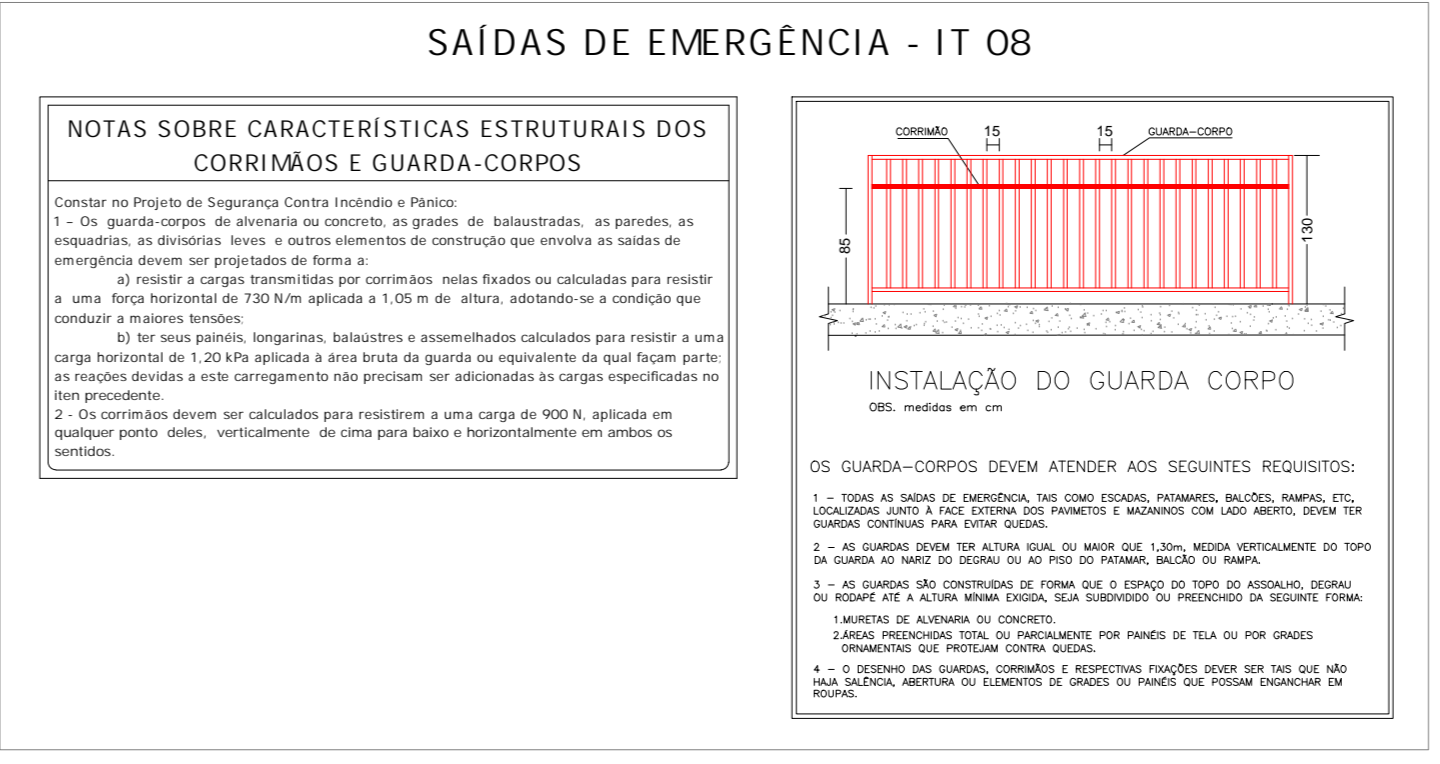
SAÍDAS DE EMERGÊNCIA - IT 08

NOTAS SOBRE CARACTERÍSTICAS ESTRUTURAIS DOS CORRIMÃOS E GUARDA-CORPOS

Constar no Projeto de Segurança Contra Incêndio e Pânico:
1 – Os guarda-corpos de alvenaria ou concreto, as grades de balaustradas, as paredes, as esquadrias, as divisórias leves e outros elementos de construção que envolva as saídas de emergência devem ser projetados de forma a:
a) resistir a cargas transmitidas por corrimãos nelas fixados ou calculadas para resistir a uma força horizontal de 730 N/m aplicada a 1,05 m de altura, adotando-se a condição que conduzir a maiores tensões;
b) ter seus painéis, longarinas, balaústres e assemelhados calculados para resistir a uma carga horizontal de 1,20 kPa aplicada à área bruta da guarda ou equivalente da qual façam parte; as reações devidas a este carregamento não precisam ser adicionadas às cargas especificadas no iten precedente.
2 - Os corrimãos devem ser calculados para resistirem a uma carga de 900 N, aplicada em qualquer ponto deles, verticalmente de cima para baixo e horizontalmente em ambos os sentidos.

CORRIMÃO
15
15
GUARDA–CORPO
85
130

INSTALAÇÃO DO GUARDA CORPO
OBS. medidas em cm

OS GUARDA–CORPOS DEVEM ATENDER AOS SEGUINTES REQUISITOS:

1 – TODAS AS SAÍDAS DE EMERGÊNCIA, TAIS COMO ESCADAS, PATAMARES, BALCÕES, RAMPAS, ETC, LOCALIZADAS JUNTO À FACE EXTERNA DOS PAVIMETOS E MAZANINOS COM LADO ABERTO, DEVEM TER GUARDAS CONTÍNUAS PARA EVITAR QUEDAS.

2 – AS GUARDAS DEVEM TER ALTURA IGUAL OU MAIOR QUE 1,30m, MEDIDA VERTICALMENTE DO TOPO DA GUARDA AO NARIZ DO DEGRAU OU AO PISO DO PATAMAR, BALCÃO OU RAMPA.

3 – AS GUARDAS SÃO CONSTRUÍDAS DE FORMA QUE O ESPAÇO DO TOPO DO ASSOALHO, DEGRAU OU RODAPÉ ATÉ A ALTURA MÍNIMA EXIGIDA, SEJA SUBDIVIDIDO OU PREENCHIDO DA SEGUINTE FORMA:

1.MURETAS DE ALVENARIA OU CONCRETO.
2.ÁREAS PREENCHIDAS TOTAL OU PARCIALMENTE POR PAINÉIS DE TELA OU POR GRADES ORNAMENTAIS QUE PROTEJAM CONTRA QUEDAS.

4 – O DESENHO DAS GUARDAS, CORRIMÃOS E RESPECTIVAS FIXAÇÕES DEVER SER TAIS QUE NÃO HAJA SALÊNCIA, ABERTURA OU ELEMENTOS DE GRADES OU PAINÉIS QUE POSSAM ENGANCHAR EM ROUPAS.